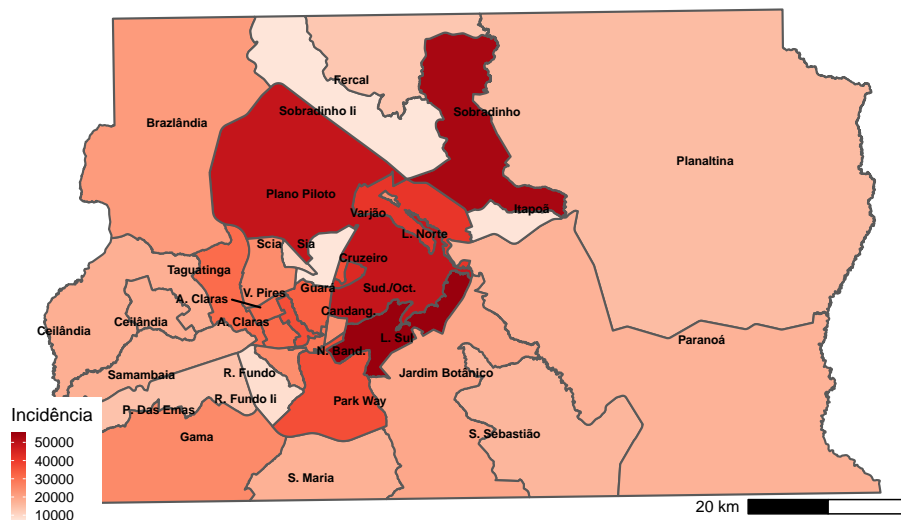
Fercal
Sobradinho Ii
Sobradinho
Brazlândia
Planaltina
Plano Piloto
Varjão
Itapoã
L. Norte
Scia
Sia
Taguatinga
Cruzeiro
A. Claras
V. Pires
Guará
Sud./Oct.
Ceilândia
Ceilândia
A. Claras
Candang.
L. Sul
Paranoá
N. Band.
Samambaia
R. Fundo
Jardim Botânico
P. Das Emas
R. Fundo Ii
Park Way
Incidência
50000
40000
30000
20000
10000
Gama
S. Sebastião
S. Maria
20 km